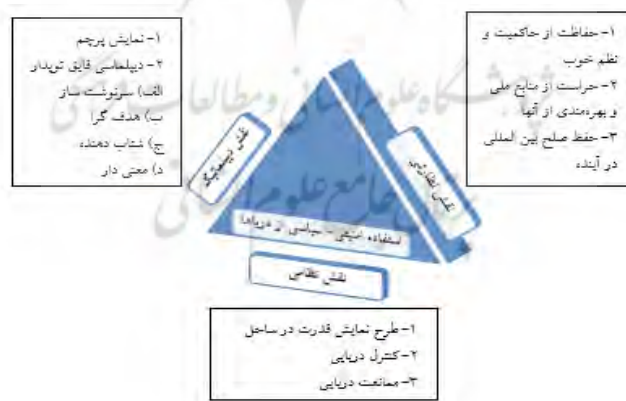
۱- نمایش پرچم
۲- دیپلماسی قایق توپدار
الف) سرنوشت ساز
ب) هدف گرا
ج) شتاب دهنده
د) معنی دار

۱- حفاظت از حاکمیت و نظم خوب
۲- حراست از منابع ملی و بهره‌مندی از آنها
۳- حفظ صلح بین المللی در آینده

نقش دیپلماتیک

نقش انتظامی

استفاده امنیتی - سیاسی از دریاها

نقش نظامی

۱- طرح نمایش قدرت در ساحل
۲- کنترل دریایی
۳- ممانعت دریایی